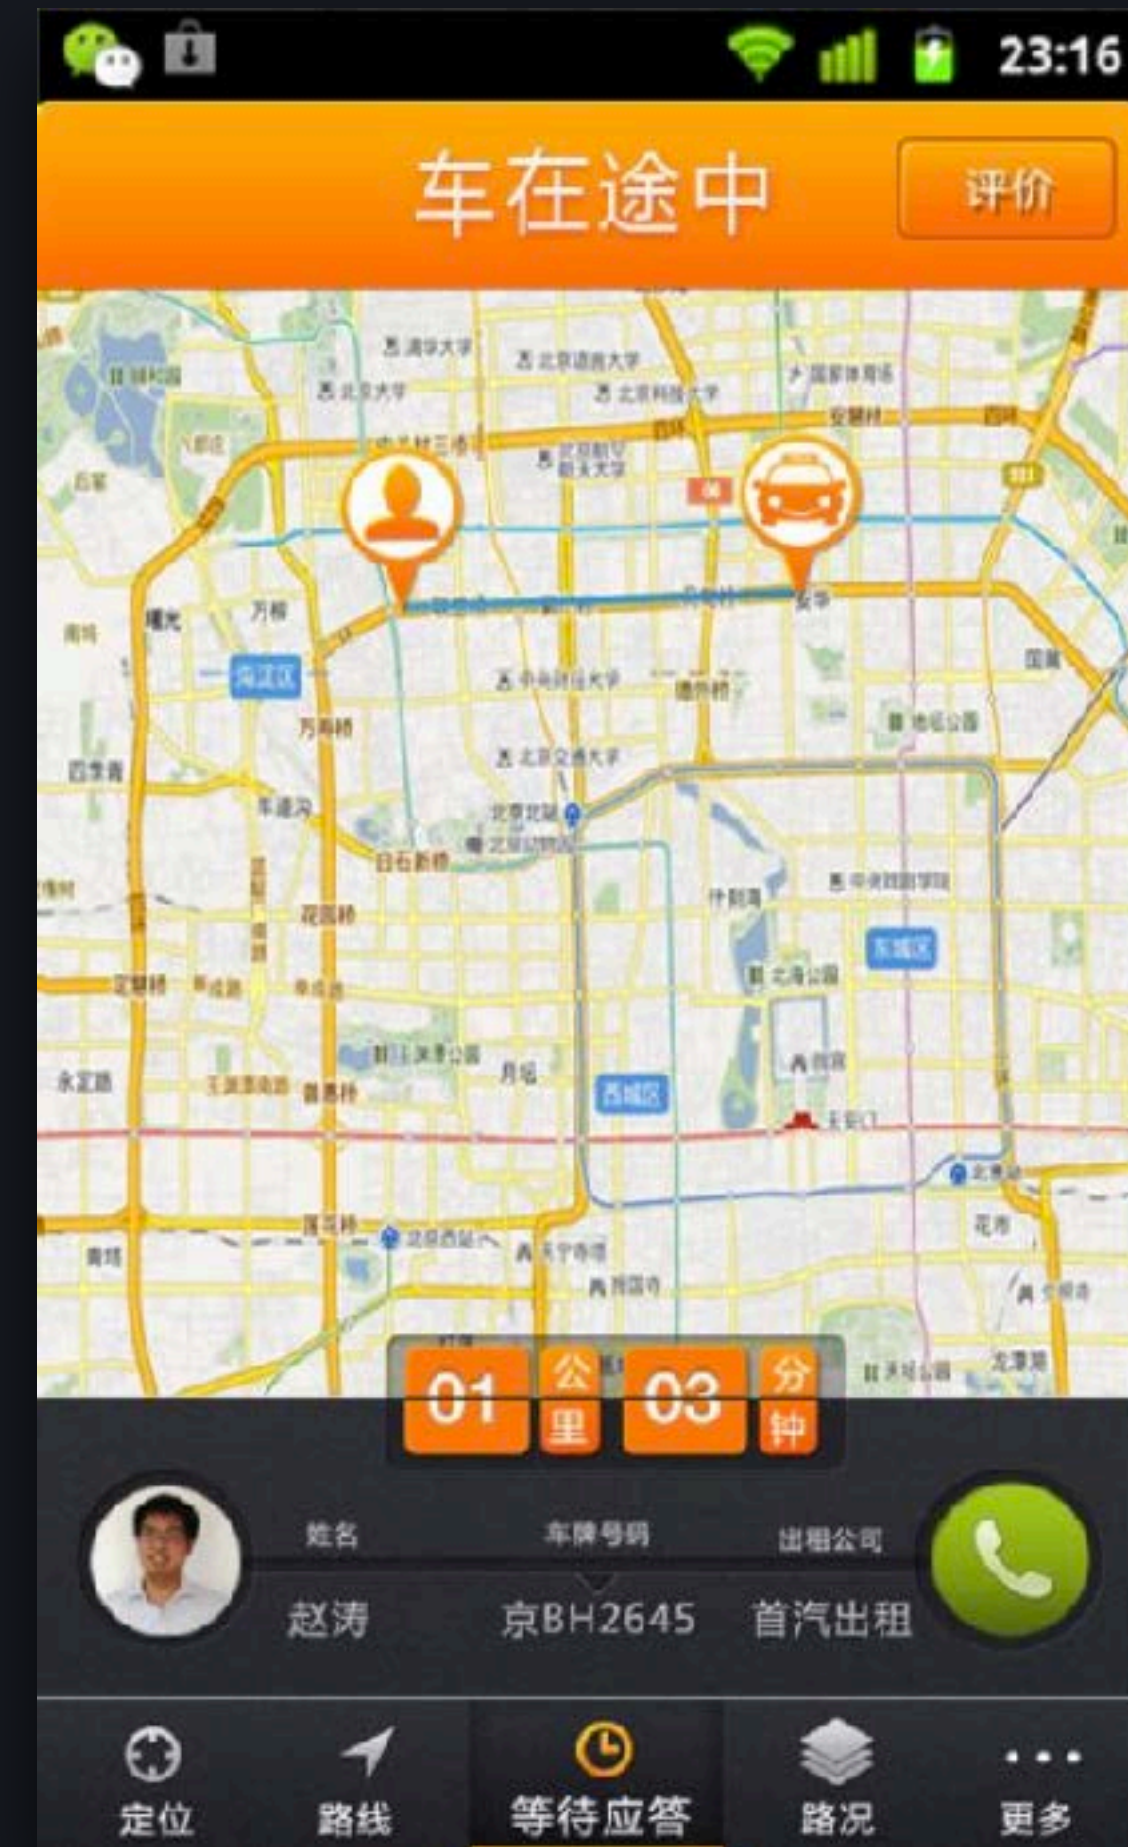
23:16

车在途中

评价

清华大学
北京语言大学
北京大学
北京科技大学
国家体育场
安慧桥
中关村三桥
北京航空航天大学
四惠
万柳
海淀区
万寿桥
北京师范大学
德外桥
地坛公园
北京交通大学
四季青
车道沟
北京北站
北京动物园
白石新桥
什刹海
中央戏剧学院
花园桥
东城区
北海公园
定慧桥
玉渊潭公园
月坛
西城区
故宫
永定路
天安门
北京站
莲花桥
北京西站
白塔寺
天宁寺

01 公里 03 分钟

姓名
赵涛
车牌号码
京BH2645
出租公司
首汽出租

定位
路线
等待应答
路况
更多